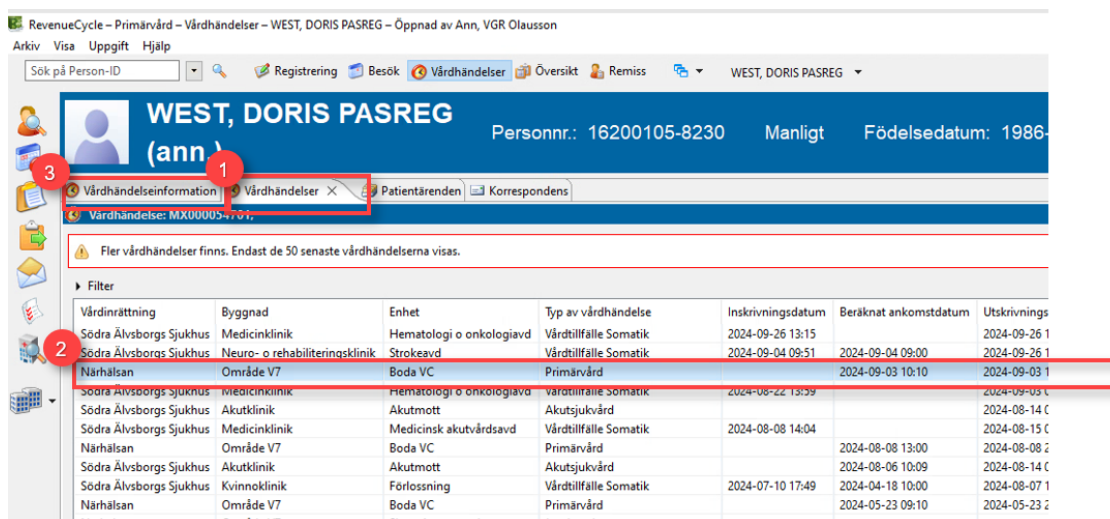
RevenueCycle – Primärvård – Vårdhändelser – WEST, DORIS PASREG – Öppnad av Ann, VGR Olausson

Arkiv Visa Uppgift Hjälp

Sök på Person-ID

Registrering Besök Vårdhändelser Översikt Remiss WEST, DORIS PASREG

WEST, DORIS PASREG (ann.)

Personnr.: 16200105-8230 Manligt Födelsedatum: 1986-

3 Vårdhändelseinformation 1 Vårdhändelser Patientärenden Korrespondens

Vårdhändelse: MX000054701,

Fler vårdhändelser finns. Endast de 50 senaste vårdhändelserna visas.

Filter

2

| Vårdinrättning | Byggnad | Enhet | Typ av vårdhändelse | Inskrivningsdatum | Beräknat ankomstdatum | Utskrivnings |
|---|---|---|---|---|---|---|
| Södra Älvsborgs Sjukhus | Medicinklinik | Hematologi o onkologiavd | Vårdtillfälle Somatik | 2024-09-26 13:15 | | 2024-09-26 1 |
| Södra Älvsborgs Sjukhus | Neuro- o rehabiliteringsklinik | Strokeavd | Vårdtillfälle Somatik | 2024-09-04 09:51 | 2024-09-04 09:00 | 2024-09-26 1 |
| Närhälsan | Område V7 | Boda VC | Primärvård | | 2024-09-03 10:10 | 2024-09-03 1 |
| Södra Älvsborgs Sjukhus | Medicinklinik | Hematologi o onkologiavd | Vårdtillfälle Somatik | 2024-08-22 13:59 | | 2024-09-03 ( |
| Södra Älvsborgs Sjukhus | Akutklinik | Akutmott | Akutsjukvård | | | 2024-08-14 ( |
| Södra Älvsborgs Sjukhus | Medicinklinik | Medicinsk akutvårdsavd | Vårdtillfälle Somatik | 2024-08-08 14:04 | | 2024-08-15 ( |
| Närhälsan | Område V7 | Boda VC | Primärvård | | 2024-08-08 13:00 | 2024-08-08 2 |
| Södra Älvsborgs Sjukhus | Akutklinik | Akutmott | Akutsjukvård | | 2024-08-06 10:09 | 2024-08-14 ( |
| Södra Älvsborgs Sjukhus | Kvinnoklinik | Förlossning | Vårdtillfälle Somatik | 2024-07-10 17:49 | 2024-04-18 10:00 | 2024-08-07 1 |
| Närhälsan | Område V7 | Boda VC | Primärvård | | 2024-05-23 09:10 | 2024-05-23 2 |